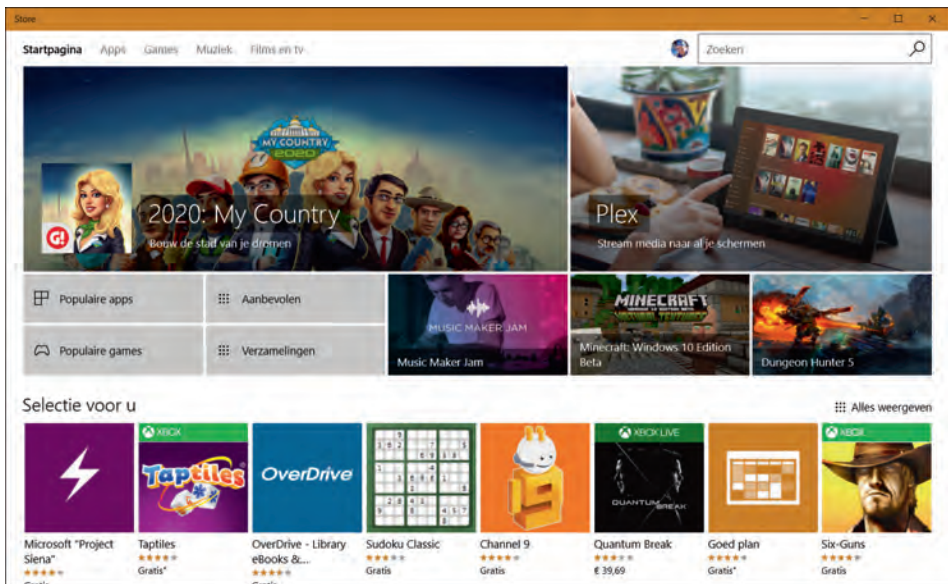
Store

Startpagina Apps Games Muziek Films en tv

Zoeken

MY COUNTRY 2020

2020: My Country
Bouw de stad van je dromen

Plex
Stream media naar al je schermen

Populaire apps

Aanbevolen

Populaire games

Verzamelingen

MUSIC MAKER JAM

Music Maker Jam

MINECRAFT

Minecraft: Windows 10 Edition Beta

Dungeon Hunter 5

Selectie voor u

Alles weergeven

XBOX

Taptiles

OverDrive

XBOX LIVE

QUANTUM BREAK

XBOX

Microsoft "Project Siena"

Taptiles
Gratis*

OverDrive - Library eBooks &...

Sudoku Classic
Gratis

Channel 9
Gratis

Quantum Break
€ 39,69

Goed plan
Gratis*

Six-Guns
Gratis